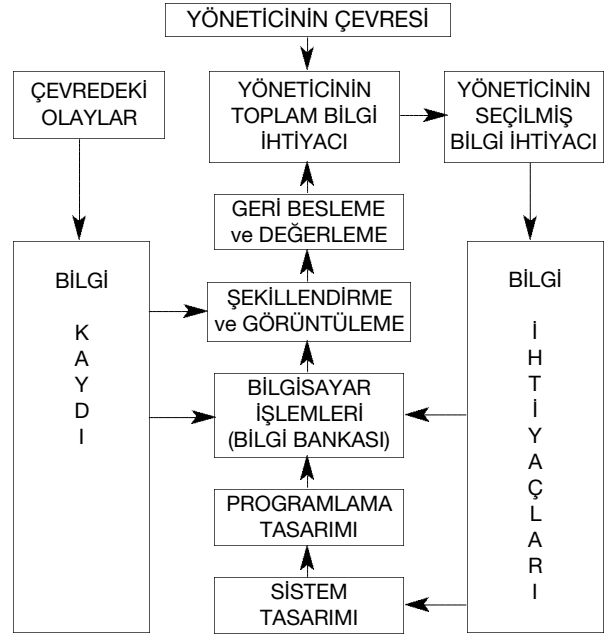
YÖNETİCİNİN ÇEVRESİ

ÇEVREDEKİ OLAYLAR

YÖNETİCİNİN TOPLAM BİLGİ İHTİYACI

YÖNETİCİNİN SEÇİLMİŞ BİLGİ İHTİYACI

GERİ BESLEME ve DEĞERLEME

BİLGİ
K
A
Y
D
I

ŞEKİLLENDİRME ve GÖRÜNTÜLEME

BİLGİSAYAR İŞLEMLERİ (BİLGİ BANKASI)

PROGRAMLAMA TASARIMI

SİSTEM TASARIMI

BİLGİ
İ
H
T
İ
Y
A
Ç
L
A
R
I